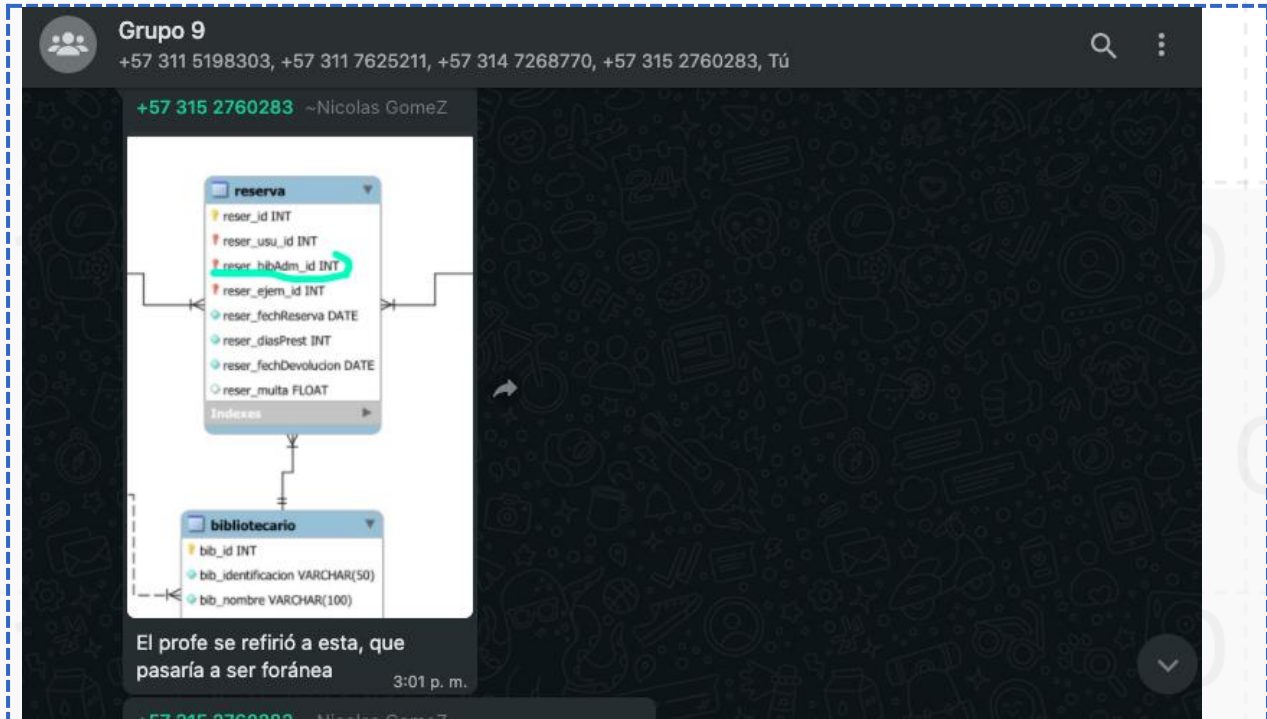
Grupo 9
+57 311 5198303, +57 311 7625211, +57 314 7268770, +57 315 2760283, Tú

+57 315 2760283 ~Nicolas GomeZ

reserva
reser_id INT
reser_usu_id INT
reser_bibAdm_id INT
reser_ejem_id INT
reser_fechReserva DATE
reser_diasPrest INT
reser_fechDevolucion DATE
reser_multa FLOAT
Indexes

bibliotecario
bib_id INT
bib_identificacion VARCHAR(50)
bib_nombre VARCHAR(100)

El profe se refirió a esta, que pasaría a ser foránea
3:01 p. m.

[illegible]